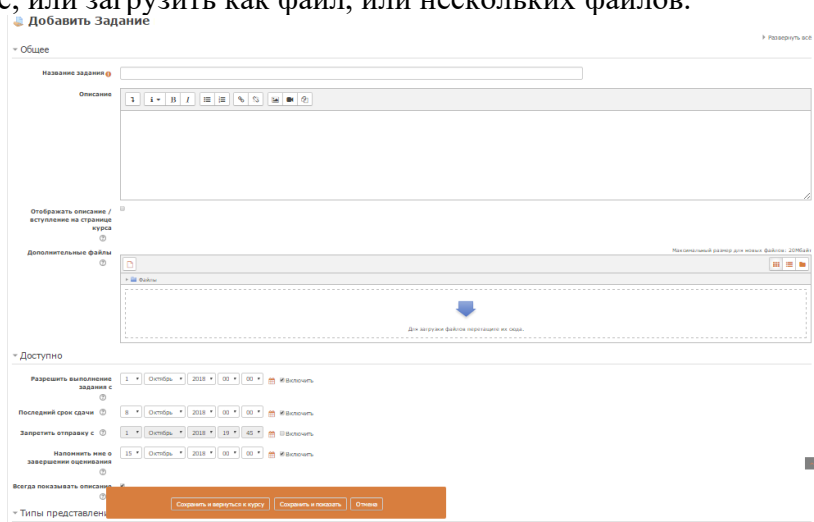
е, или загрузить как файл, или нескольких файлов.

Добавить Задание

Развернуть всё

Общее

Название задания

Описание

Отображать описание / вступление на странице курса

Дополнительные файлы

Максимальный размер для новых файлов: 20Мбайт

Файлы

Для загрузки файлов перетащите их сюда.

Доступно

Разрешить выполнение задания с | 1 | Октябрь | 2018 | 00 | 00 | Включить

Последний срок сдачи | 8 | Октябрь | 2018 | 00 | 00 | Включить

Запретить отправку с | 1 | Октябрь | 2018 | 19 | 45 | Включить

Напомнить мне о завершении оценивания | 15 | Октябрь | 2018 | 00 | 00 | Включить

Всегда показывать описание

Типы представлени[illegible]

Сохранить и вернуться к курсу | Сохранить и показать | Отмена